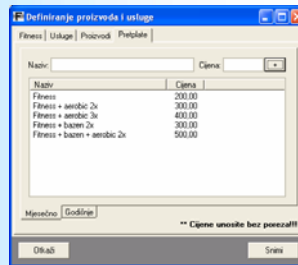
Definiranje proizvoda i usluge

Fitness | Usluge | Proizvodi | Pretplate

Naziv: Cijena: +

| Naziv | Cijena |
|---|---|
| Fitness | 200,00 |
| Fitness + aerobic 2x | 300,00 |
| Fitness + aerobic 3x | 400,00 |
| Fitness + bazen 2x | 300,00 |
| Fitness + bazen + aerobic 2x | 500,00 |

Mjesečno | Godišnje

** Cijene unosite bez poreza!!!

Otkaži

Snimi